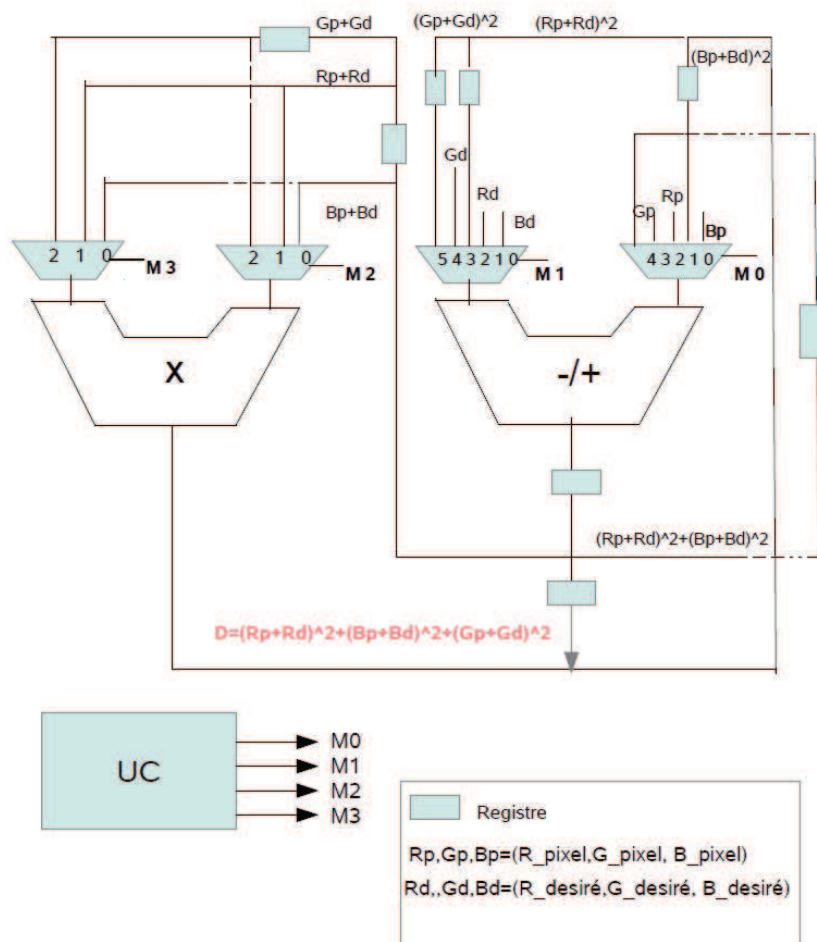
Gp+Gd
(Gp+Gd)^2
(Rp+Rd)^2
Rp+Rd
(Bp+Bd)^2
Gd
Rd
Bd
Bp+Bd
Gp
Rp
Bp
2 1 0
M 3
2 1 0
M 2
5 4 3 2 1 0
M 1
4 3 2 1 0
M 0
X
-/+
(Rp+Rd)^2+(Bp+Bd)^2
D=(Rp+Rd)^2+(Bp+Bd)^2+(Gp+Gd)^2

UC
M0
M1
M2
M3

Registre
Rp,Gp,Bp=(R_pixel,G_pixel, B_pixel)
Rd,,Gd,Bd=(R_desiré,G_desiré, B_desiré)